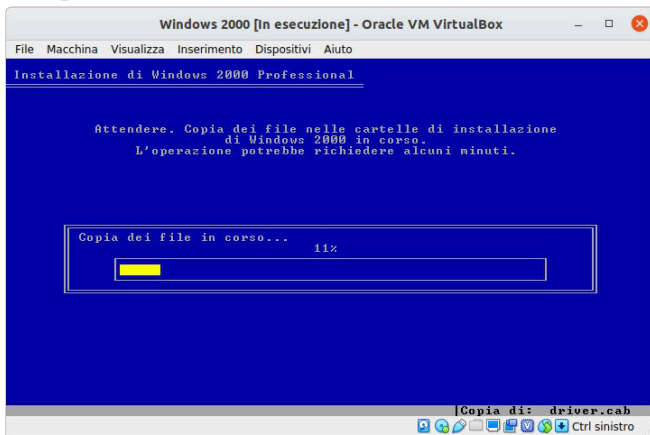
Windows 2000 [In esecuzione] - Oracle VM VirtualBox

File Macchina Visualizza Inserimento Dispositivi Aiuto

Installazione di Windows 2000 Professional

Attendere. Copia dei file nelle cartelle di installazione di Windows 2000 in corso. L'operazione potrebbe richiedere alcuni minuti.

Copia dei file in corso...
11%

Copia di: driver.cab

Ctrl sinistro